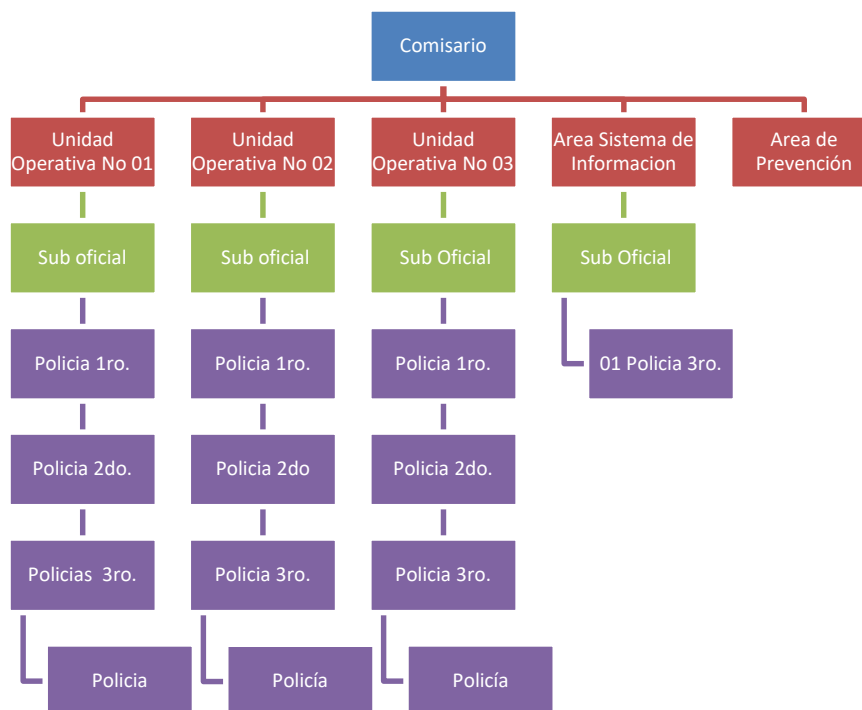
Comisario

Unidad Operativa No 01

Sub oficial

Policia 1ro.

Policia 2do.

Policias 3ro.

Policia

Unidad Operativa No 02

Sub oficial

Policia 1ro.

Policia 2do

Policia 3ro.

Policía

Unidad Operativa No 03

Sub Oficial

Policia 1ro.

Policia 2do.

Policia 3ro.

Policía

Area Sistema de Informacion

Sub Oficial

01 Policia 3ro.

Area de Prevención